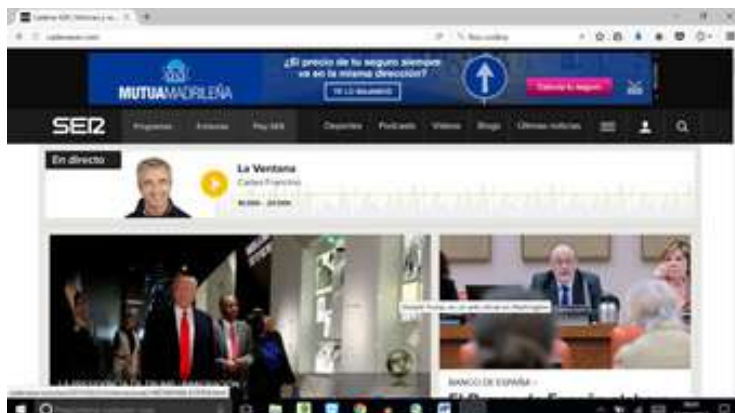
Cadena SER (Noticias y ra... ×

cadenaser.com

Buscar

MUTUA MADRILEÑA

¿El precio de tu seguro siempre va en la misma dirección?

TE LO BAJAMOS

Calcula tu seguro

SER

Programas

Emisoras

Play SER

Deportes

Podcasts

Vídeos

Blogs

Últimas noticias

En directo

La Ventana

Carles Francino

BANCO DE ESPAÑA ·

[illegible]